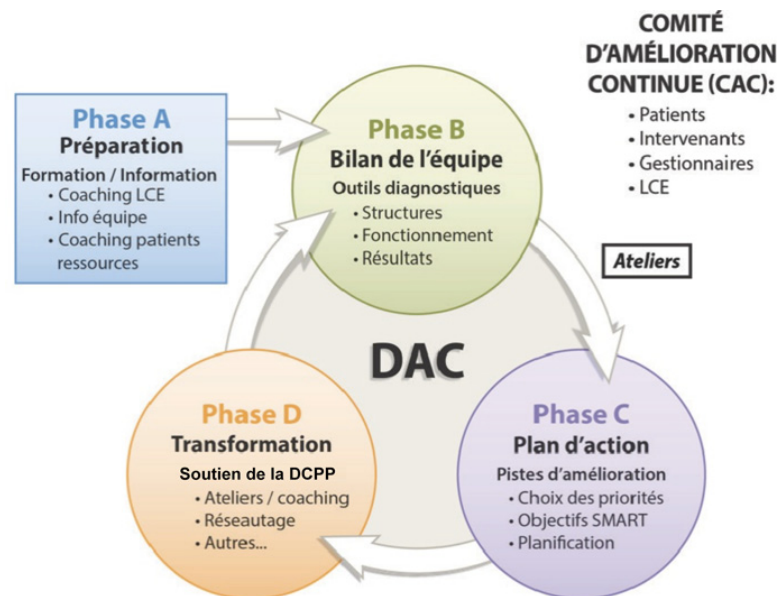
COMITÉ D'AMÉLIORATION CONTINUE (CAC):
• Patients
• Intervenants
• Gestionnaires
• LCE

Phase A
Préparation
Formation / Information
• Coaching LCE
• Info équipe
• Coaching patients ressources

Phase B
Bilan de l'équipe
Outils diagnostiques
• Structures
• Fonctionnement
• Résultats

Ateliers

DAC

Phase C
Plan d'action
Pistes d'amélioration
• Choix des priorités
• Objectifs SMART
• Planification

Phase D
Transformation
Soutien de la DCPP
• Ateliers / coaching
• Réseautage
• Autres...